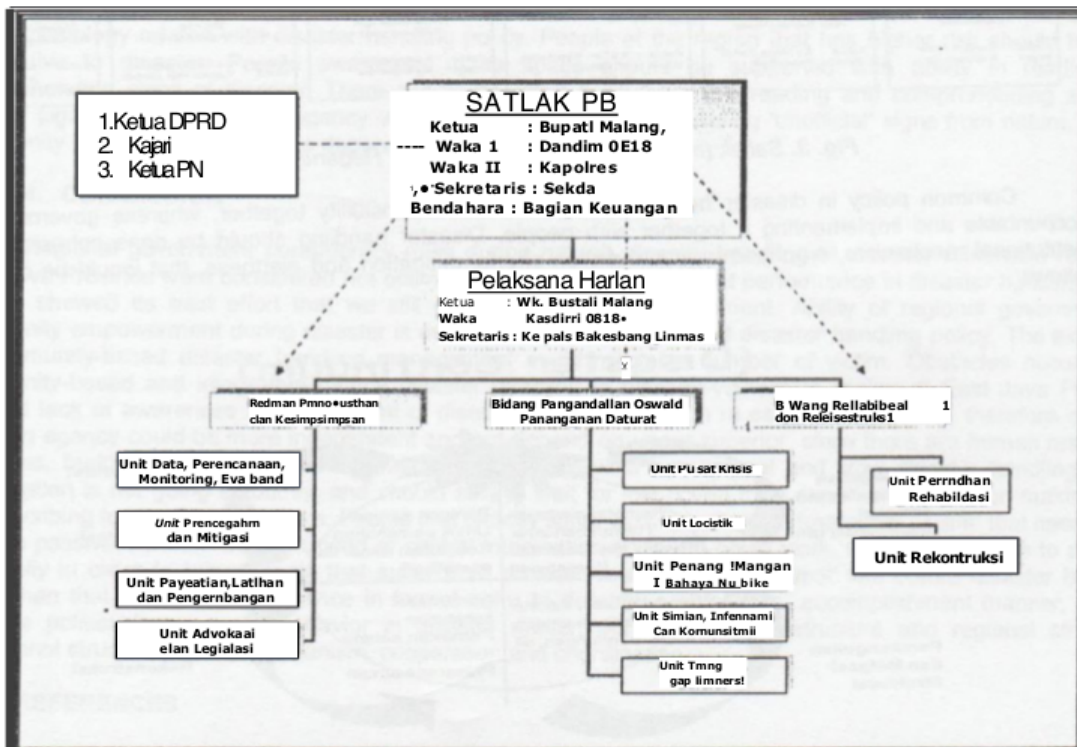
1.Ketua DPRD
2. Kajari
3. Ketua PN

SATLAK PB
Ketua : Bupati Malang,
Waka 1 : Dandim 0E18
Waka II : Kapolres
Sekretaris : Sekda
Bendahara : Bagian Keuangan

Pelaksana Harlan
Ketua : Wk. Bustali Malang
Waka Kasdirri 0818•
Sekretaris : Ke pals Bakesbang Linmas

Redman Pmno•usthan clan Kesimpsimpsan

Bidang Pangandallan Oswald Pananganan Daturat

B Wang Rellabibeal 1 don Releisestruks1

Unit Data, Perencanaan, Monitoring, Eva band

Unit Prencegahm dan Mitigasi

Unit Payeatian,Latlhan dan Pengernbangan

Unit Advokaai elan Legialasi

Unit Pusat Krisis

Unit Locistik

Unit Penang !Mangan I Bahaya Nu bike

Unit Simian, Infennami Can Komunsitmii

Unit Tmng gap limners!

Unit Perrndhan Rehabildasi

Unit Rekontruksi